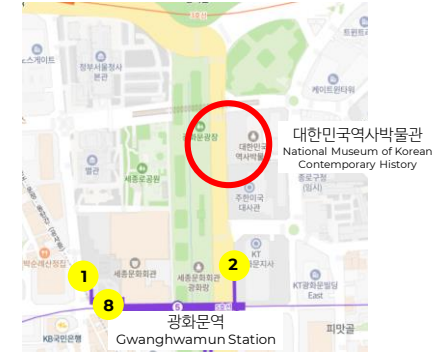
트윈트리
스커뮤니티
정부서울청사
본관
케이트윈타워
대한민국역사박물관
National Museum of Korean Contemporary History
광화문광장
대한민국
역사박물관
별관
세종로공원
종로구청
(임시)
주한미국
대사관
KT
광화문지사
1
2
박은혜산쟁점
세종문화회관
세종문화회관
광화랑
KT광화문빌딩
East
8
광화문역
Gwanghwamun Station
피맛골
KB국민은행